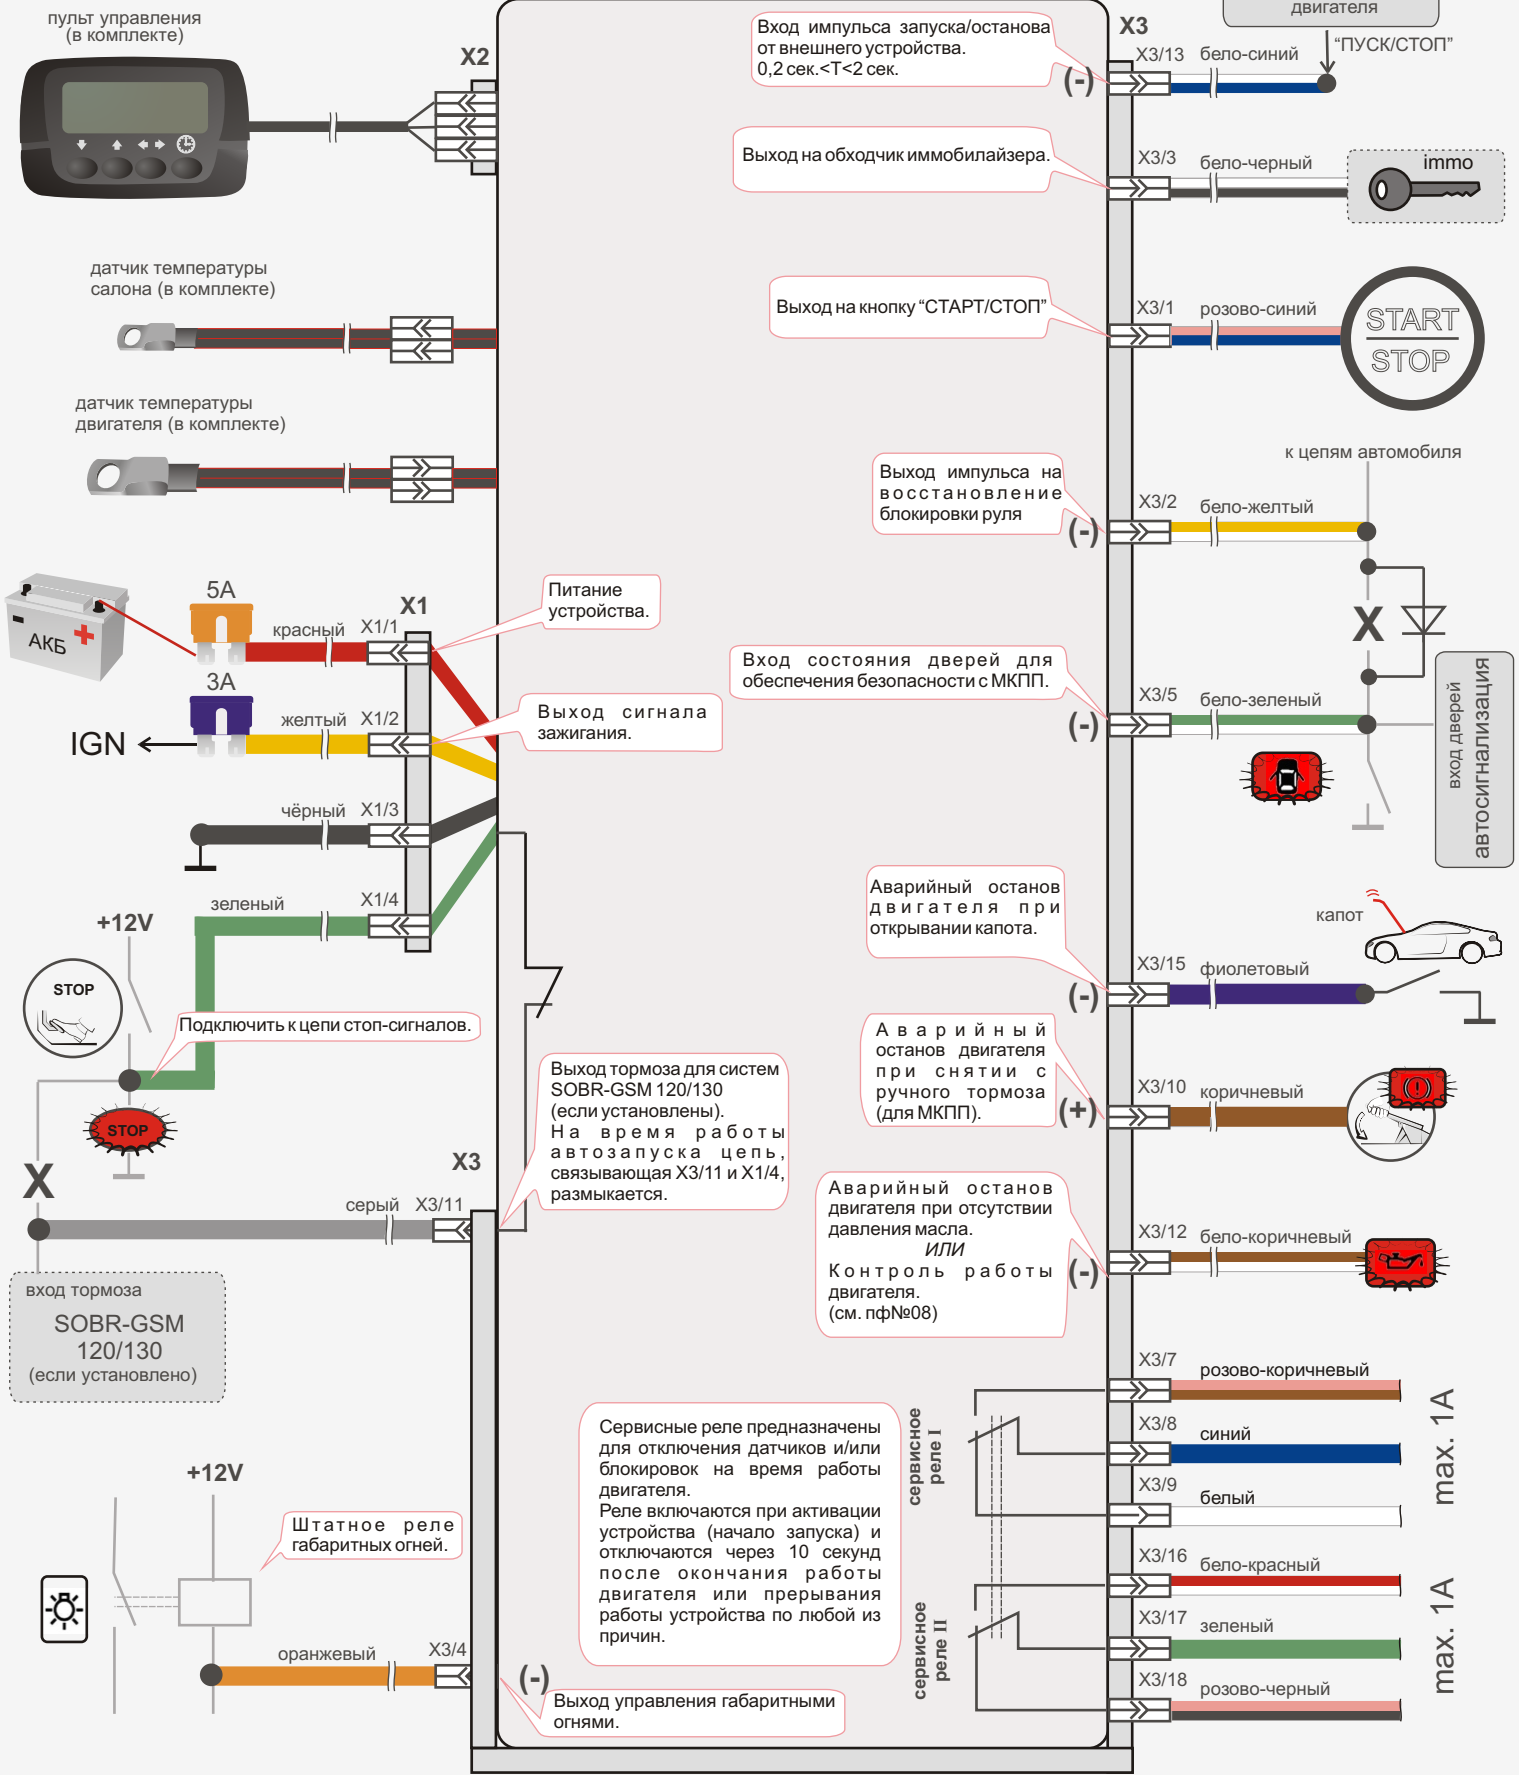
пульт управления
(в комплекте)

X2

датчик температуры
салона (в комплекте)

датчик температуры
двигателя (в комплекте)

АКБ

5A

красный X1/1

X1

3A

IGN

желтый X1/2

чёрный X1/3

зеленый X1/4

+12V

STOP

Подключить к цепи стоп-сигналов.

STOP

X

серый X3/11

X3

вход тормоза
SOBR-GSM
120/130
(если установлено)

+12V

Штатное реле
габаритных огней.

оранжевый X3/4

(-)

Выход управления габаритными
огнями.

Питание
устройства.

Выход сигнала
зажигания.

Выход тормоза для систем
SOBR-GSM 120/130
(если установлены).
На время работы автозапуска цепь, связывающая X3/11 и X1/4, размыкается.

Сервисные реле предназначены для отключения датчиков и/или блокировок на время работы двигателя.
Реле включаются при активации устройства (начало запуска) и отключаются через 10 секунд после окончания работы двигателя или прерывания работы устройства по любой из причин.

Вход импульса запуска/останова
от внешнего устройства.
0,2 сек.<T<2 сек.

(-)

X3

X3/13 бело-синий

двигателя

"ПУСК/СТОП"

Выход на обходчик иммобилайзера.

X3/3 бело-черный

immo

Выход на кнопку "СТАРТ/СТОП"

X3/1 розово-синий

START
STOP

к цепям автомобиля

Выход импульса на восстановление блокировки руля

(-)

X3/2 бело-желтый

X

Вход состояния дверей для обеспечения безопасности с МКПП.

(-)

X3/5 бело-зеленый

вход дверей
автосигнализация

Аварийный останов двигателя при открывании капота.

капот

(-)

X3/15 фиолетовый

Аварийный останов двигателя при снятии с ручного тормоза (для МКПП).

(+)

X3/10 коричневый

Аварийный останов двигателя при отсутствии давления масла.
ИЛИ
Контроль работы двигателя.
(см. пф№08)

(-)

X3/12 бело-коричневый

X3/7 розово-коричневый

сервисное
реле I

X3/8 синий

X3/9 белый

max. 1A

X3/16 бело-красный

сервисное
реле II

X3/17 зеленый

X3/18 розово-черный

max. 1A